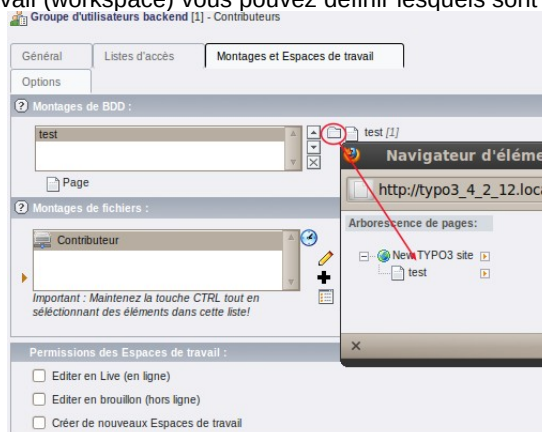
vail (workspace) vous pouvez définir lesquels sont

Groupe d'utilisateurs backend [1] - Contributeurs

Général | Listes d'accès | Montages et Espaces de travail

Options

Montages de BDD :

test

test [1]

Page

Navigateur d'éléme

http://typo3_4_2_12.loca

Montages de fichiers :

Contributeur

Arborescence de pages:

New TYPO3 site

test

Important : Maintenez la touche CTRL tout en séléctionnant des éléments dans cette liste!

×

Permissions des Espaces de travail :

Editer en Live (en ligne)

Editer en brouillon (hors ligne)

Créer de nouveaux Espaces de travail